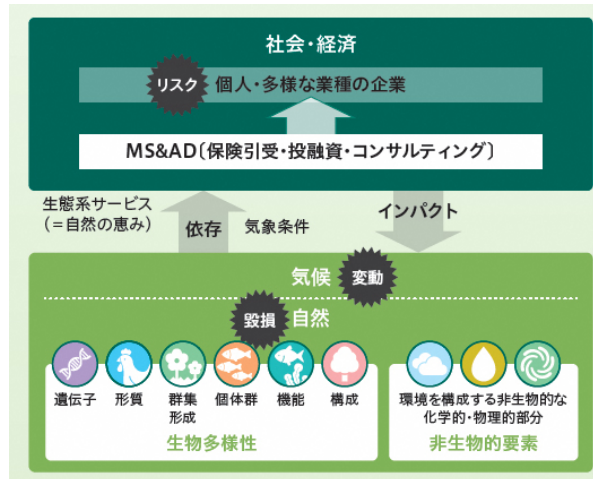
社会・経済

リスク 個人・多様な業種の企業

MS&AD〔保険引受・投融資・コンサルティング〕

生態系サービス
（＝自然の恵み）

依存 気象条件

インパクト

気候 変動

毀損 自然

遺伝子 形質 群集形成 個体群 機能 構成

生物多様性

環境を構成する非生物的な化学的・物理的部分

非生物的要素